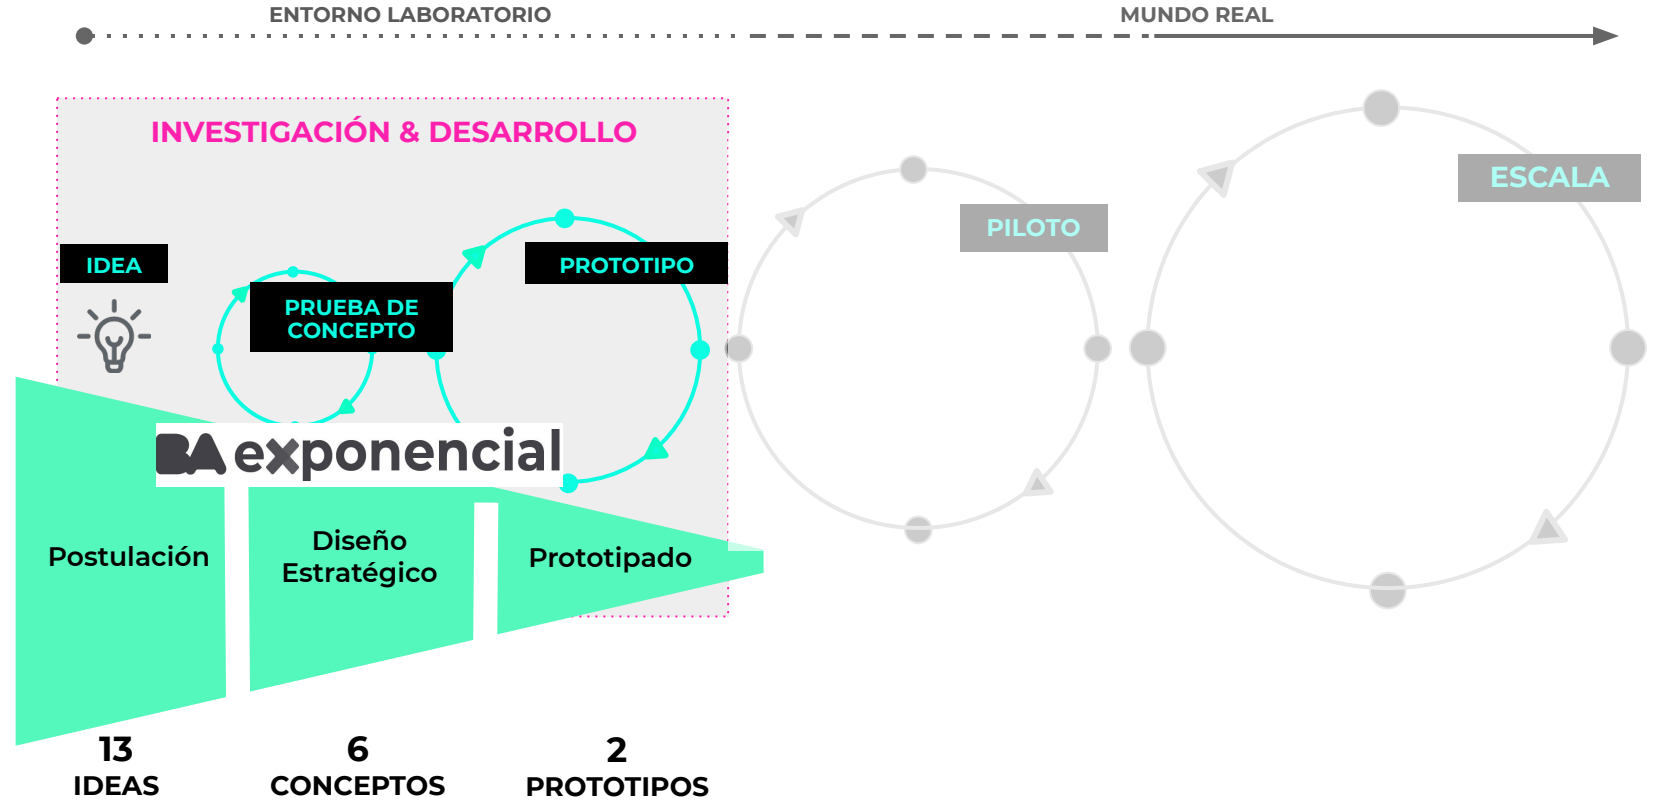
ENTORNO LABORATORIO

MUNDO REAL

INVESTIGACIÓN & DESARROLLO

IDEA

PRUEBA DE CONCEPTO

PROTOTIPO

PILOTO

ESCALA

BA exponencial

Postulación

Diseño Estratégico

Prototipado

13
IDEAS

6
CONCEPTOS

2
PROTOTIPOS